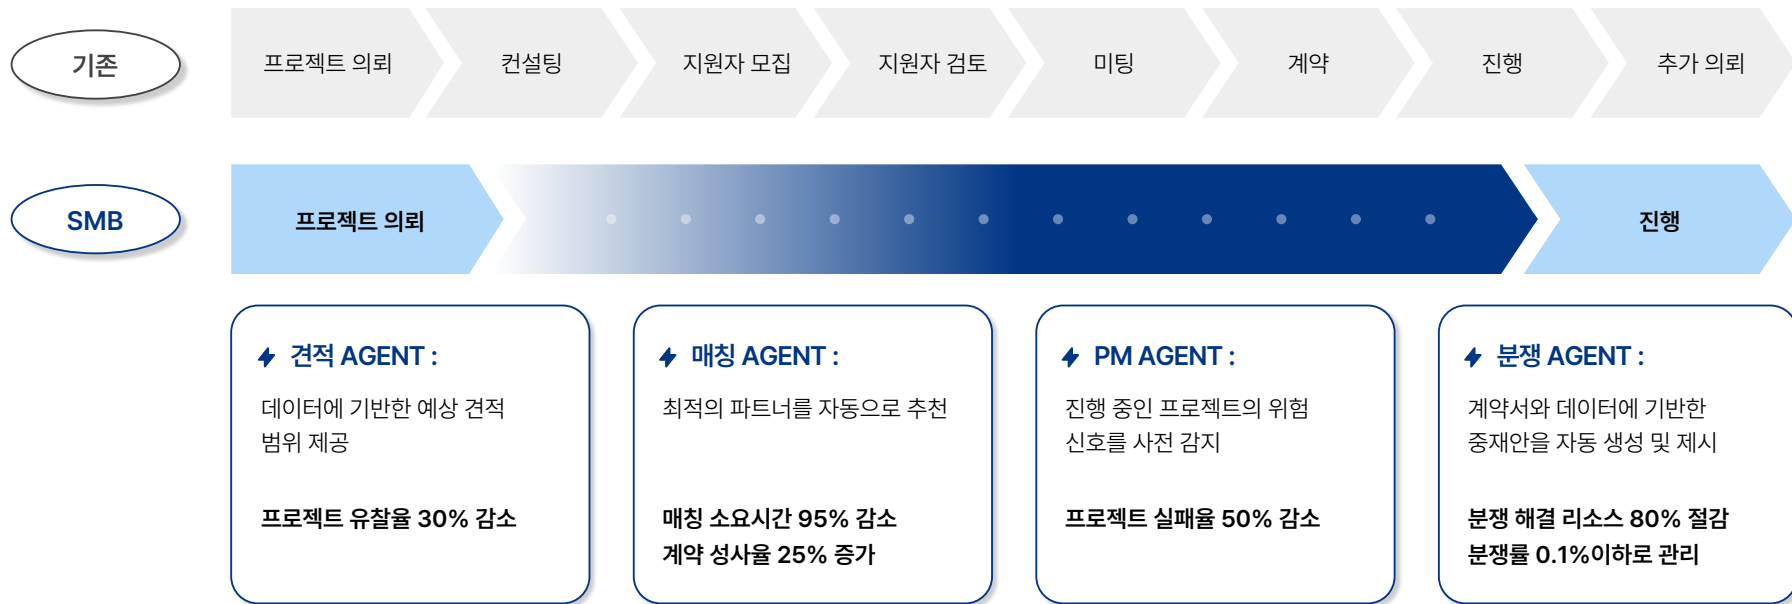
기존

프로젝트 의뢰

컨설팅

지원자 모집

지원자 검토

미팅

계약

진행

추가 의뢰

SMB

프로젝트 의뢰

진행

견적 AGENT :

데이터에 기반한 예상 견적 범위 제공

프로젝트 유찰율 30% 감소

매칭 AGENT :

최적의 파트너를 자동으로 추천

매칭 소요시간 95% 감소
계약 성사율 25% 증가

PM AGENT :

진행 중인 프로젝트의 위험 신호를 사전 감지

프로젝트 실패율 50% 감소

분쟁 AGENT :

계약서와 데이터에 기반한 중재안을 자동 생성 및 제시

분쟁 해결 리소스 80% 절감
분쟁률 0.1%이하로 관리